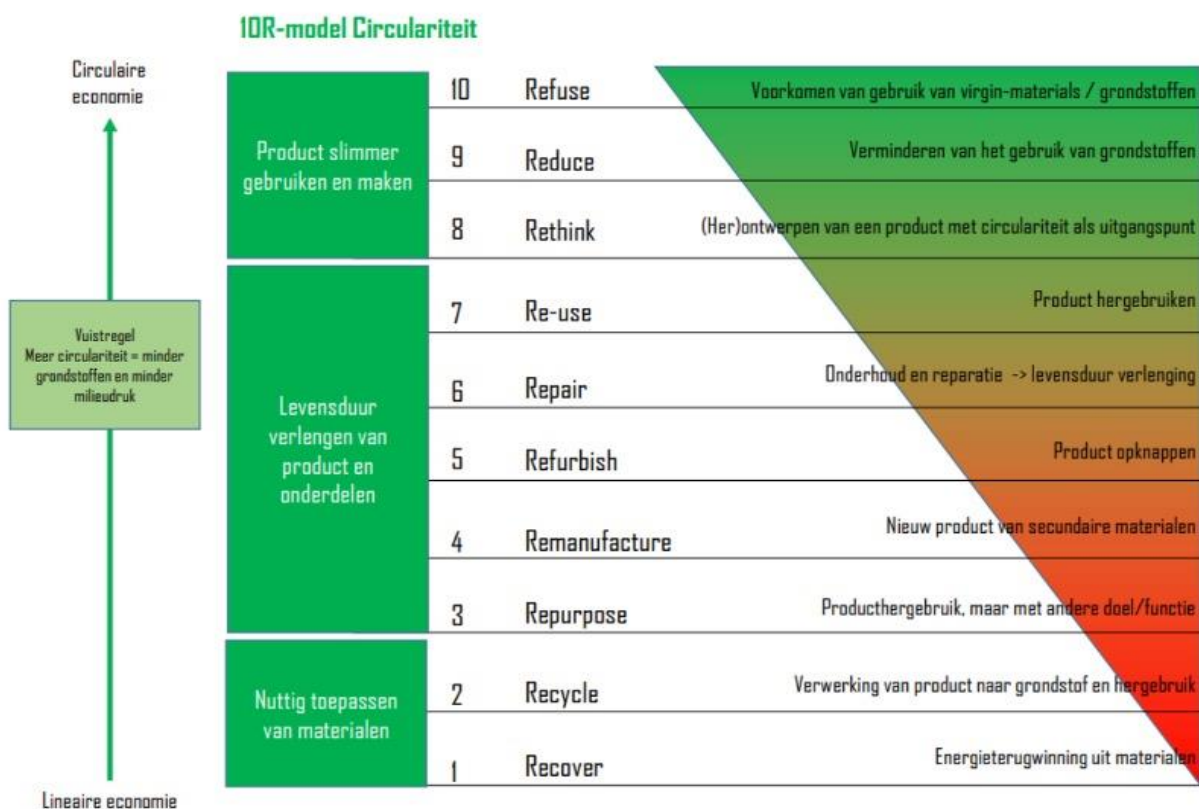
10R-model Circulariteit

Circulaire economie

Vuistregel
Meer circulariteit = minder grondstoffen en minder milieudruk

Lineaire economie

| | | | |
|---|---|---|---|
| Product slimmer gebruiken en maken | 10 | Refuse | Voorkomen van gebruik van virgin-materials / grondstoffen |
| | 9 | Reduce | Verminderen van het gebruik van grondstoffen |
| | 8 | Rethink | (Her)ontwerpen van een product met circulariteit als uitgangspunt |
| Levensduur verlengen van product en onderdelen | 7 | Re-use | Product hergebruiken |
| | 6 | Repair | Onderhoud en reparatie -> levensduur verlenging |
| | 5 | Refurbish | Product opknappen |
| | 4 | Remanufacture | Nieuw product van secundaire materialen |
| | 3 | Repurpose | Producthergebruik, maar met andere doel/functie |
| Nuttig toepassen van materialen | 2 | Recycle | Verwerking van product naar grondstof en hergebruik |
| | 1 | Recover | Energieterugwinning uit materialen |